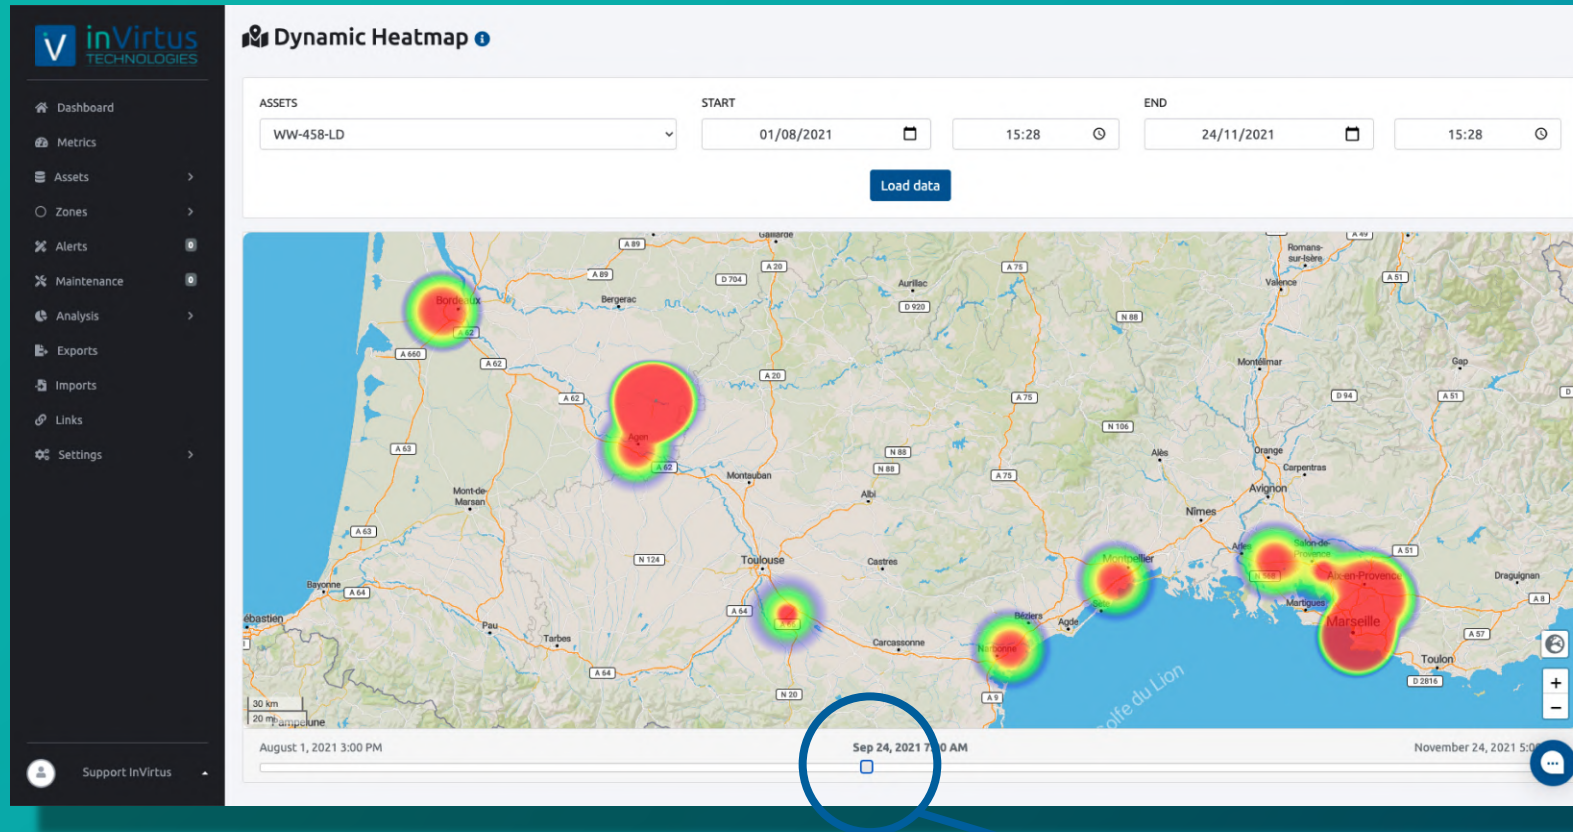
inVirtus TECHNOLOGIES

Dashboard
Metrics
Assets
Zones
Alerts 0
Maintenance 0
Analysis
Exports
Imports
Links
Settings

Support InVirtus

Dynamic Heatmap

ASSETS
WW-458-LD

START
01/08/2021
15:28

END
24/11/2021
15:28

Load data

Bordeaux
Bergerac
Agen
Montauban
Mont-de-Marsan
Toulouse
Albi
Castres
Carcassonne
Bayonne
Pau
Tarbes
ébastien
Pampelune
Montpellier
Sète
Béziers
Agde
Narbonne
Nîmes
Alès
Avignon
Orange
Carpentras
Montélimar
Valence
Romans-sur-Isère
Gap
Salon-de-Provence
Aix-en-Provence
Martigues
Marseille
Toulon
Draguignan
Aurillac
Golfe du Lion
A 89
A 20
D 704
A 75
D 920
N 88
A 62
A 660
A 63
A 64
N 124
N 20
A 75
N 106
A 9
A 51
D 94
A 57
D 2816
A 8
30 km
20 mi

August 1, 2021 3:00 PM
Sep 24, 2021 7:00 AM
November 24, 2021 5:0